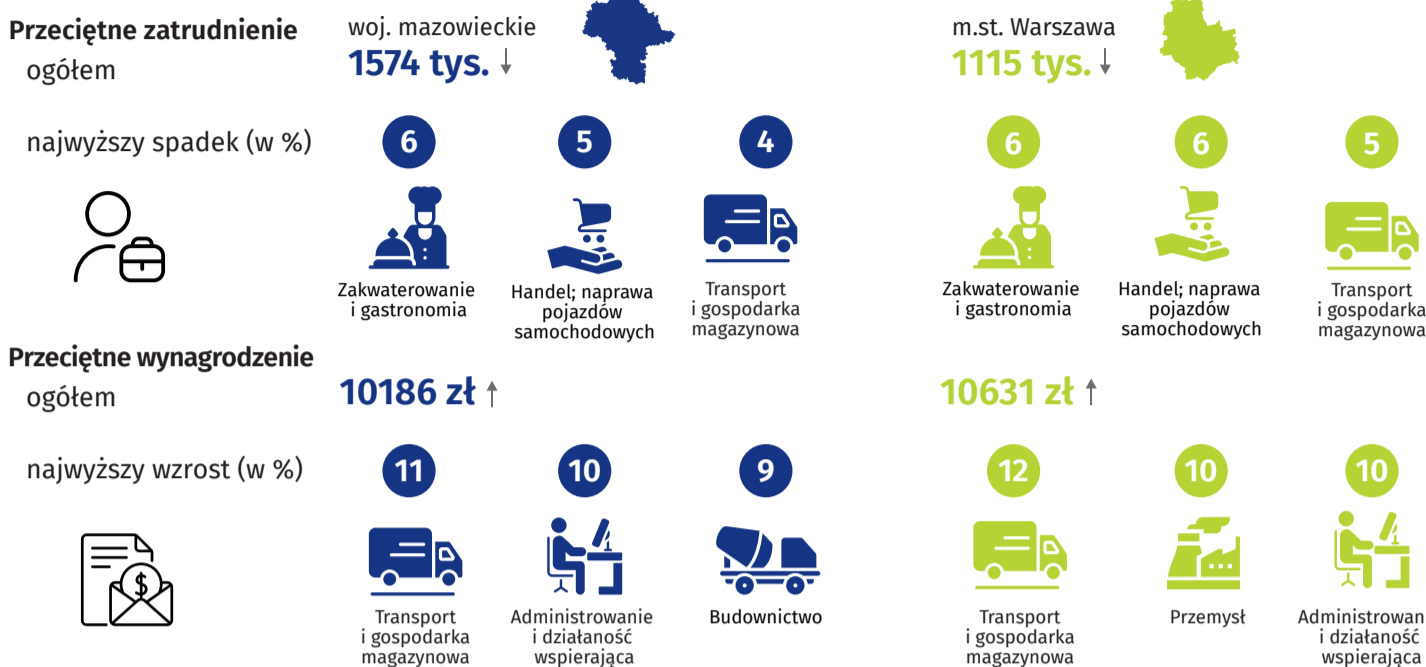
Przeciętne zatrudnienie
ogółem

woj. mazowieckie
1574 tys. ↓

m.st. Warszawa
1115 tys. ↓

najwyższy spadek (w %)

6
Zakwaterowanie i gastronomia

5
Handel; naprawa pojazdów samochodowych

4
Transport i gospodarka magazynowa

6
Zakwaterowanie i gastronomia

6
Handel; naprawa pojazdów samochodowych

5
Transport i gospodarka magazynowa

Przeciętne wynagrodzenie
ogółem

10186 zł ↑

10631 zł ↑

najwyższy wzrost (w %)

11
Transport i gospodarka magazynowa

10
Administrowanie i działaność wspierająca

9
Budownictwo

12
Transport i gospodarka magazynowa

10
Przemysł

10
Administrowan i działaność wspierająca